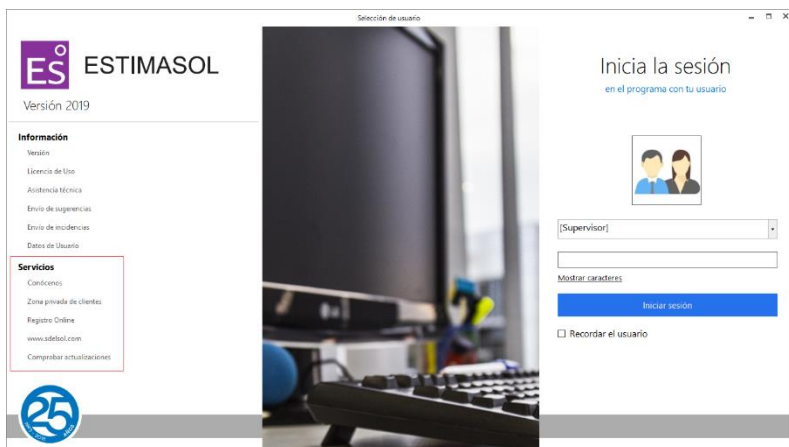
Selección de usuario

ES ESTIMASOL

Versión 2019

Información

Versión

Licencia de Uso

Asistencia técnica

Envío de sugerencias

Envío de incidencias

Datos de Usuario

Servicios

Conócenos

Zona privada de clientes

Registro Online

www.sdelsol.com

Comprobar actualizaciones

25

Inicia la sesión

en el programa con tu usuario

[Supervisor]

Mostrar caracteres

Iniciar sesión

☐ Recordar el usuario